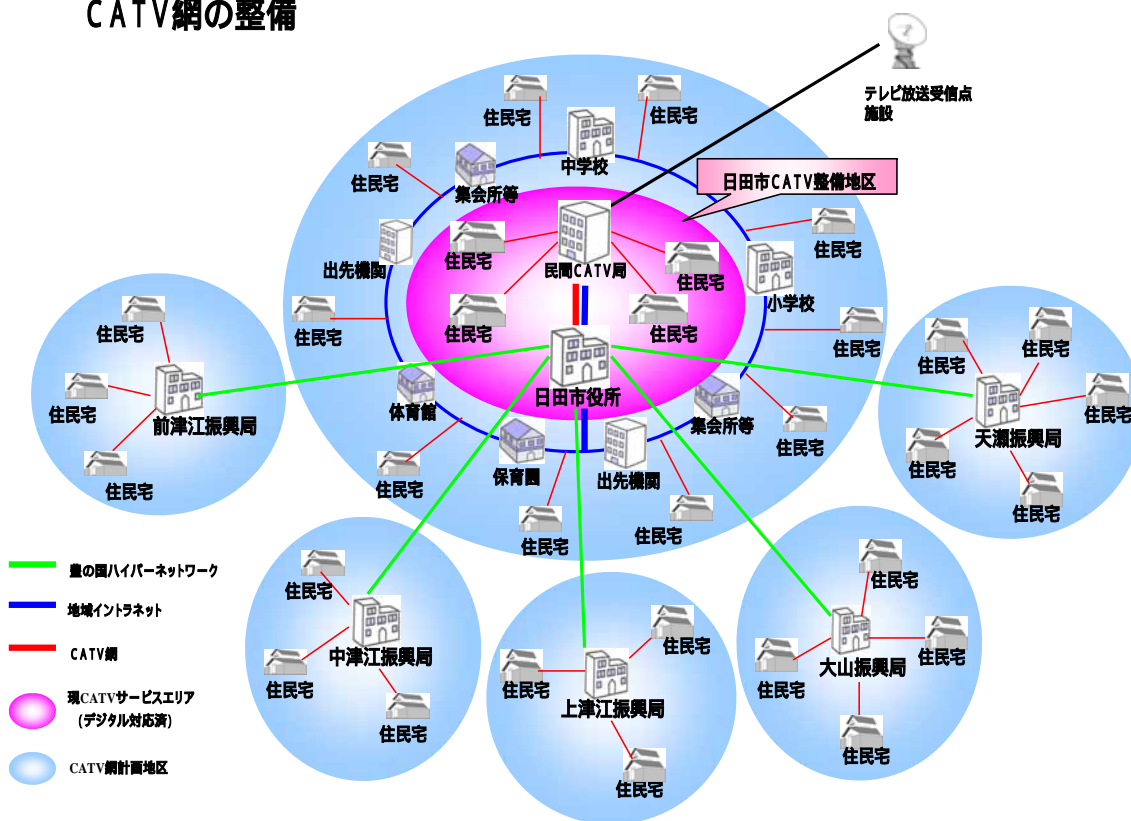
CATV網の整備

テレビ放送受信点施設

住民宅
住民宅
中学校
住民宅
集会所等
日田市CATV整備地区
住民宅
出先機関
住民宅
民間CATV局
住民宅
小学校
住民宅
住民宅
住民宅
住民宅
住民宅

住民宅
住民宅
前津江振興局
住民宅

日田市役所
体育館
集会所等
住民宅
保育園
出先機関
住民宅
住民宅
住民宅

住民宅
住民宅
住民宅
天瀬振興局
住民宅
住民宅

豊の国ハイパーネットワーク
地域イントラネット
CATV網
現CATVサービスエリア（デジタル対応済）
CATV網計画地区

住民宅
中津江振興局
住民宅
住民宅

住民宅
住民宅
上津江振興局
住民宅

住民宅
住民宅
住民宅
大山振興局
住民宅